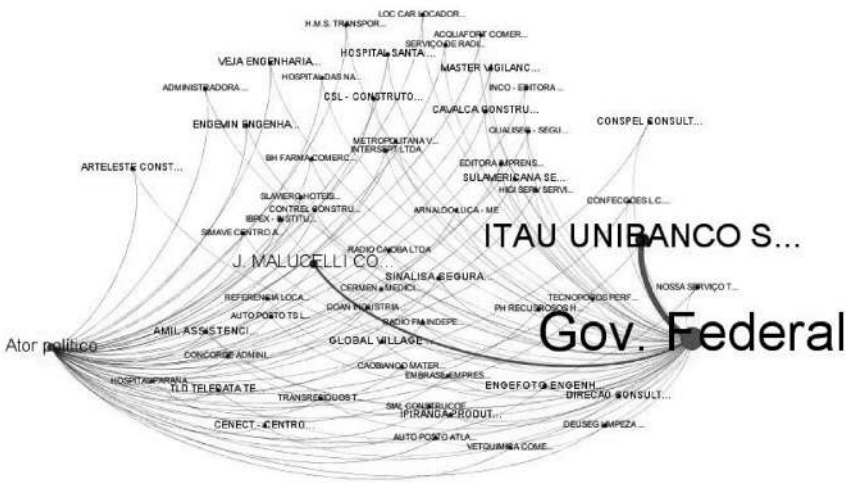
LOC CAR LOCADOR...
H.M.S. TRANSPOR...
ACQUAFORT COMER...
SERVIÇO DE RADI...
HOSPITAL SANTA...
VEJA ENGENHARIA...
MASTER VIGILANC...
HOSPITAL DAS NA...
ADMINISTRADORA...
INCO - EDITORA...
CSL - CONSTRUTO...
CAVALCA CONSTRU...
ENGEMIN ENGENHA...
CONSPEL CONSULT...
QUALISEG - SEGU...
METROPOLITANA V...
INTERSEPT LTDA
BH FARMA COMERC...
EDITORA IMPRENS...
ARTELESTE CONST...
SULAMERICANA SE...
HIGI SERV SERVI...
SLAMERO HOTEL...
CONTREL CONSTRU...
ARNALDO LUCA - ME
CONFECCOES L.C...
IBPEX - INSTITU...
SIMAVE CENTRO A...
ITAU UNIBANCO S...
RADIO CAIOBA LTDA
J. MALUCELLI CO...
SINALISA SEGURA...
CERMEN MEDICI...
NOSSA SERVIÇO T...
REFERENCIA LOCA...
TECNOPOROS PERF...
DOAN INDUSTRIA
AUTO POSTO TS L...
RADIO FM INDEPE...
PH RECURSOS H...
AMIL ASSISTENCI...
Gov. Federal
GLOBAL VILLAGE...
Ator político
CONCORDE ADMINI...
CAOBIANCO MATER...
EMBRASE EMPRES...
HOSPITAL PARANA
TLD TELEDATA TE...
ENGEFOTO ENGENH...
DIRECAO CONSULT...
TRANSRESIDUOS T...
SIAL CONSTRUCOE...
IPIRANGA PRODUT...
CENECT - CENTRO...
DEUSEG LIMPEZA...
AUTO POSTO ATLA...
VETQUIMICA COME...